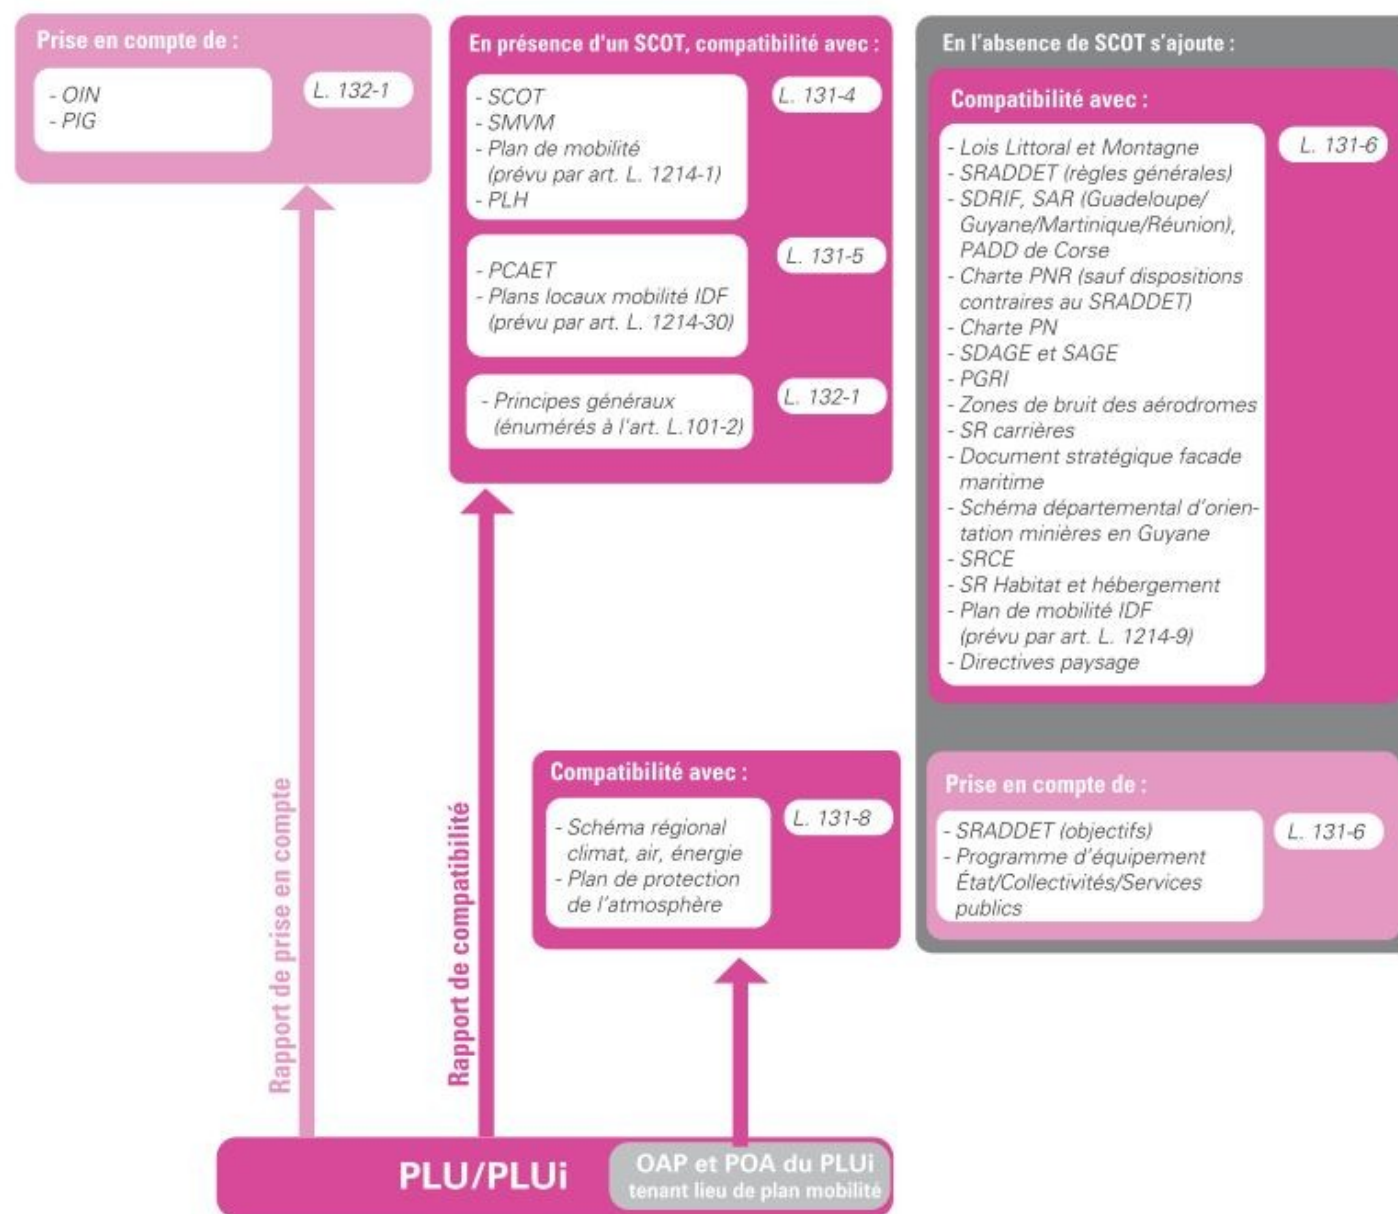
Prise en compte de :

- OIN
- PIG

L. 132-1

En présence d'un SCOT, compatibilité avec :

- SCOT
- SMVM
- Plan de mobilité (prévu par art. L. 1214-1)
- PLH

L. 131-4

- PCAET
- Plans locaux mobilité IDF (prévu par art. L. 1214-30)

L. 131-5

- Principes généraux (énumérés à l'art. L.101-2)

L. 132-1

En l'absence de SCOT s'ajoute :

Compatibilité avec :

- Lois Littoral et Montagne
- SRADDET (règles générales)
- SDRIF, SAR (Guadeloupe/Guyane/Martinique/Réunion), PADD de Corse
- Charte PNR (sauf dispositions contraires au SRADDET)
- Charte PN
- SDAGE et SAGE
- PGRI
- Zones de bruit des aérodromes
- SR carrières
- Document stratégique facade maritime
- Schéma départemental d'orientation minières en Guyane
- SRCE
- SR Habitat et hébergement
- Plan de mobilité IDF (prévu par art. L. 1214-9)
- Directives paysage

L. 131-6

Compatibilité avec :

- Schéma régional climat, air, énergie
- Plan de protection de l'atmosphère

L. 131-8

Prise en compte de :

- SRADDET (objectifs)
- Programme d'équipement État/Collectivités/Services publics

L. 131-6

Rapport de prise en compte

Rapport de compatibilité

PLU/PLUi

OAP et POA du PLUi tenant lieu de plan mobilité